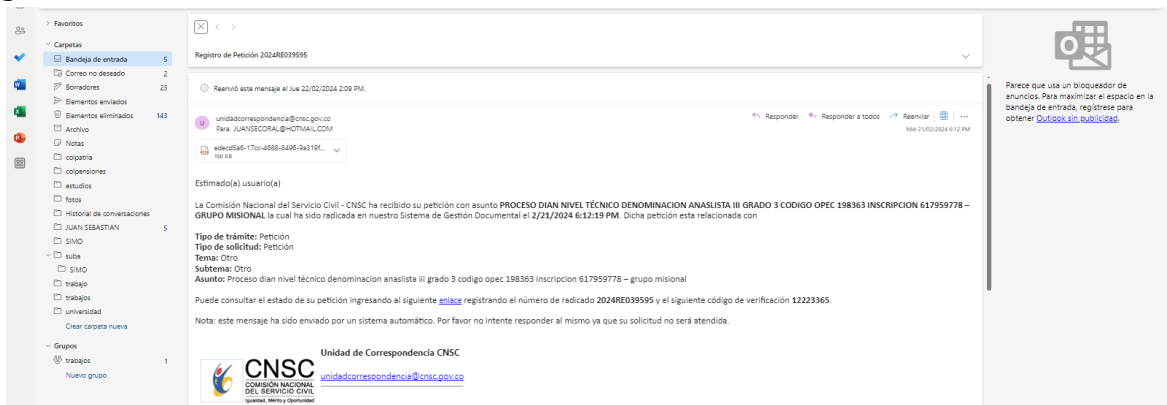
> Favoritos
Carpetas
Bandeja de entrada 5
Correo no deseado 2
Borradores 23
Elementos enviados
Elementos eliminados 143
Archivo
Notas
colpatria
colpensiones
estudios
fotos
Historial de conversaciones
JUAN SEBASTIAN 5
SIMO
suba
SIMO
trabajo
trabajos
universidad
Crear carpeta nueva
Grupos
trabajos 1
Nuevo grupo

Registro de Petición 2024RE039595

Reenvió este mensaje el Jue 22/02/2024 2:09 PM.

unidadcorrespondencia@cnsc.gov.co
Para: JUANSECORAL@HOTMAIL.COM

Responder Responder a todos Reenviar ...
Mié 21/02/2024 6:12 PM

edecd5a6-17cc-4688-8496-9a319f...
160 KB

Estimado(a) usuario(a)

La Comisión Nacional del Servicio Civil - CNSC ha recibido su petición con asunto **PROCESO DIAN NIVEL TÉCNICO DENOMINACION ANASLISTA III GRADO 3 CODIGO OPEC 198363 INSCRIPCION 617959778 – GRUPO MISIONAL** la cual ha sido radicada en nuestro Sistema de Gestión Documental el **2/21/2024 6:12:19 PM**. Dicha petición esta relacionada con

**Tipo de trámite:** Petición
**Tipo de solicitud:** Petición
**Tema:** Otro
**Subtema:** Otro
**Asunto:** Proceso dian nivel técnico denominacion anaslista iii grado 3 codigo opec 198363 inscripcion 617959778 – grupo misional

Puede consultar el estado de su petición ingresando al siguiente enlace registrando el número de radicado **2024RE039595** y el siguiente código de verificación **12223365**.

Nota: este mensaje ha sido enviado por un sistema automático. Por favor no intente responder al mismo ya que su solicitud no será atendida.

Unidad de Correspondencia CNSC
CNSC
COMISIÓN NACIONAL DEL SERVICIO CIVIL
Igualdad, Mérito y Oportunidad
unidadcorrespondencia@cnsc.gov.co

Parece que usa un bloqueador de anuncios. Para maximizar el espacio en la bandeja de entrada, regístrese para obtener Outlook sin publicidad.